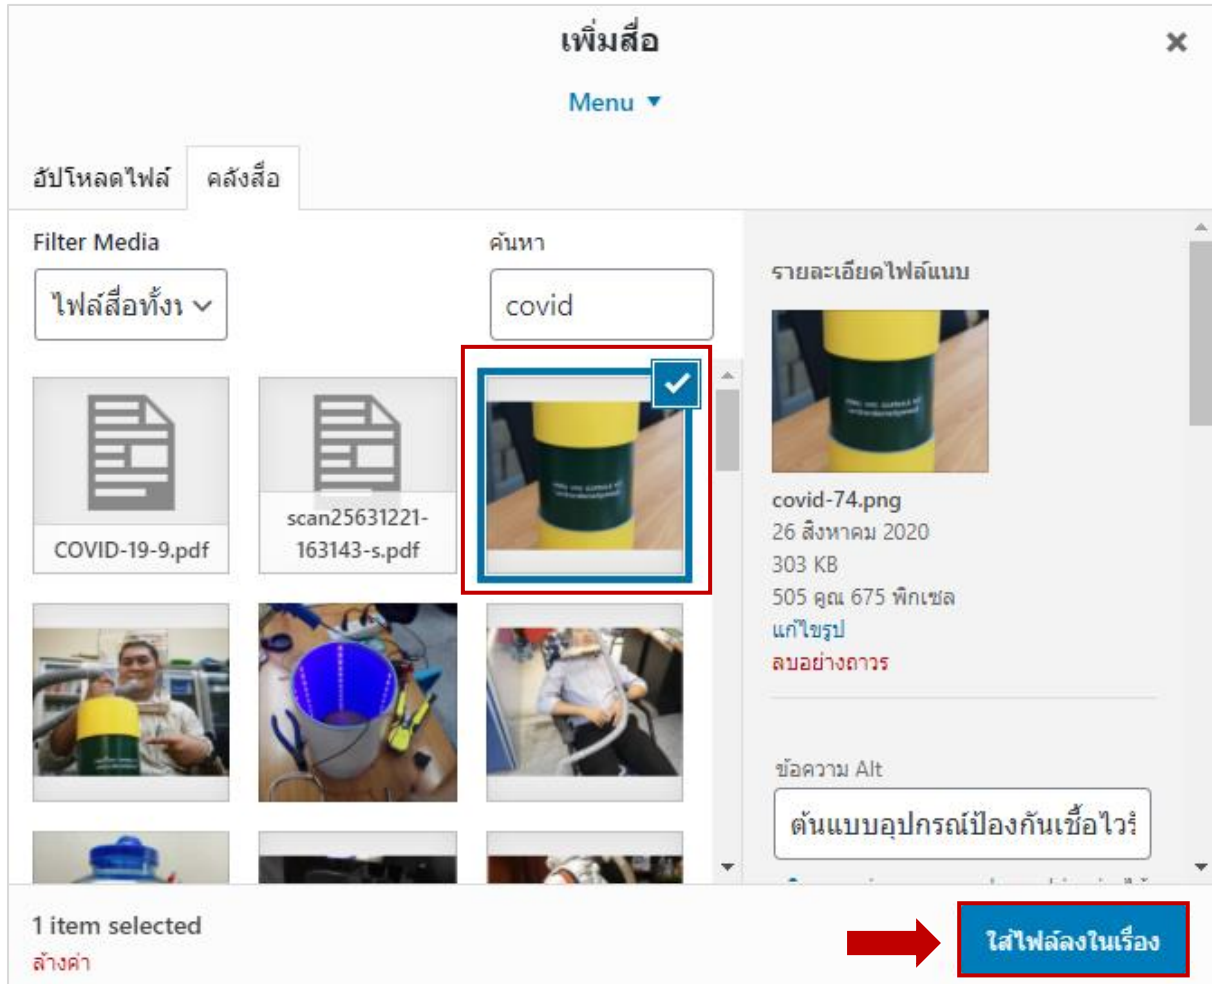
เพิ่มสื่อ

×

Menu ▼

อัปโหลดไฟล์

คลังสื่อ

Filter Media

ไฟล์สื่อทั้งา

ค้นหา

covid

COVID-19-9.pdf

scan25631221-163143-s.pdf

รายละเอียดไฟล์แนบ

covid-74.png
26 สิงหาคม 2020
303 KB
505 คูณ 675 พิกเซล
แก้ไขรูป
ลบอย่างถาวร

ข้อความ Alt

ต้นแบบอุปกรณ์ป้องกันเชื้อไวร

1 item selected
ล้างค่า

ใส่ไฟล์ลงในเรื่อง